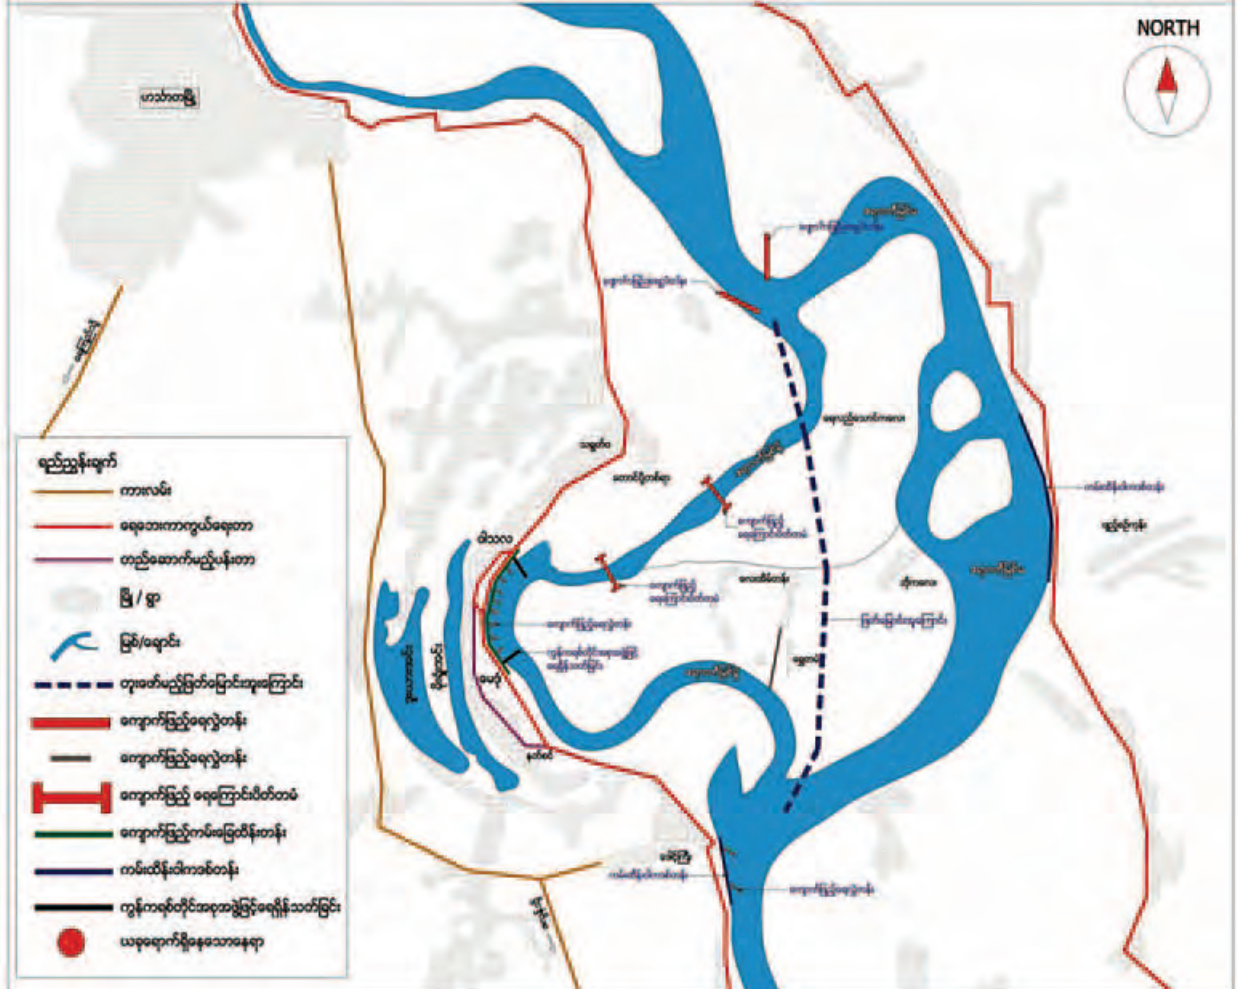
NORTH

ဟင်္သာတမြို့

ညောင်တုန်း

ရည်ညွှန်းချက်
ကားလမ်း
ရေဘေးကာကွယ်ရေးတာ
တည်ဆောက်မည့်ပန်းတာ
မြို့ / ရွာ
မြစ်/ချောင်း
ကူးဖက်မည့်မြစ်ကြောင်းအသစ်
ကျောက်ဖြည့်ရေလွှဲတန်း
ကျောက်ဖြည့်ရေလွှဲတန်း
ကျောက်ဖြည့် ရေကြောင်းပိတ်တမံ
ကျောက်ဖြည့်ကမ်းခြေတိမ်းတန်း
ကမ်းထိန်းပါကာဝင်တန်း
ကွန်ကရစ်တိုင်အစုအခွဲမြင့်ရေရှိန်သတ်ခြင်း
ယခုရောက်ရှိနေသောနေရာ

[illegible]
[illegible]
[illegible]
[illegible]
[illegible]
ဓနုဖြူ
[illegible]
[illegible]
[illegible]
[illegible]
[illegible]
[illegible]
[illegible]
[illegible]
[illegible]
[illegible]
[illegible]
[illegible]
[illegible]
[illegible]
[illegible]
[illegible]
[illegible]
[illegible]
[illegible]
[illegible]
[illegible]